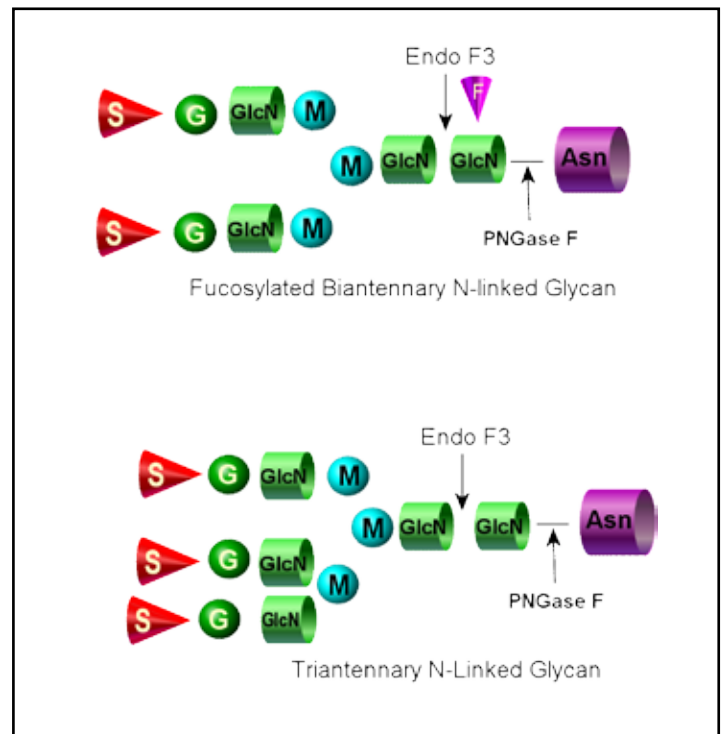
Endo F3

F

S G GlcN M

M GlcN GlcN Asn

S G GlcN M

PNGase F

Fucosylated Biantennary N-linked Glycan

Endo F3

S G GlcN M

M GlcN GlcN Asn

S G GlcN

M

S G GlcN

PNGase F

Triantennary N-Linked Glycan